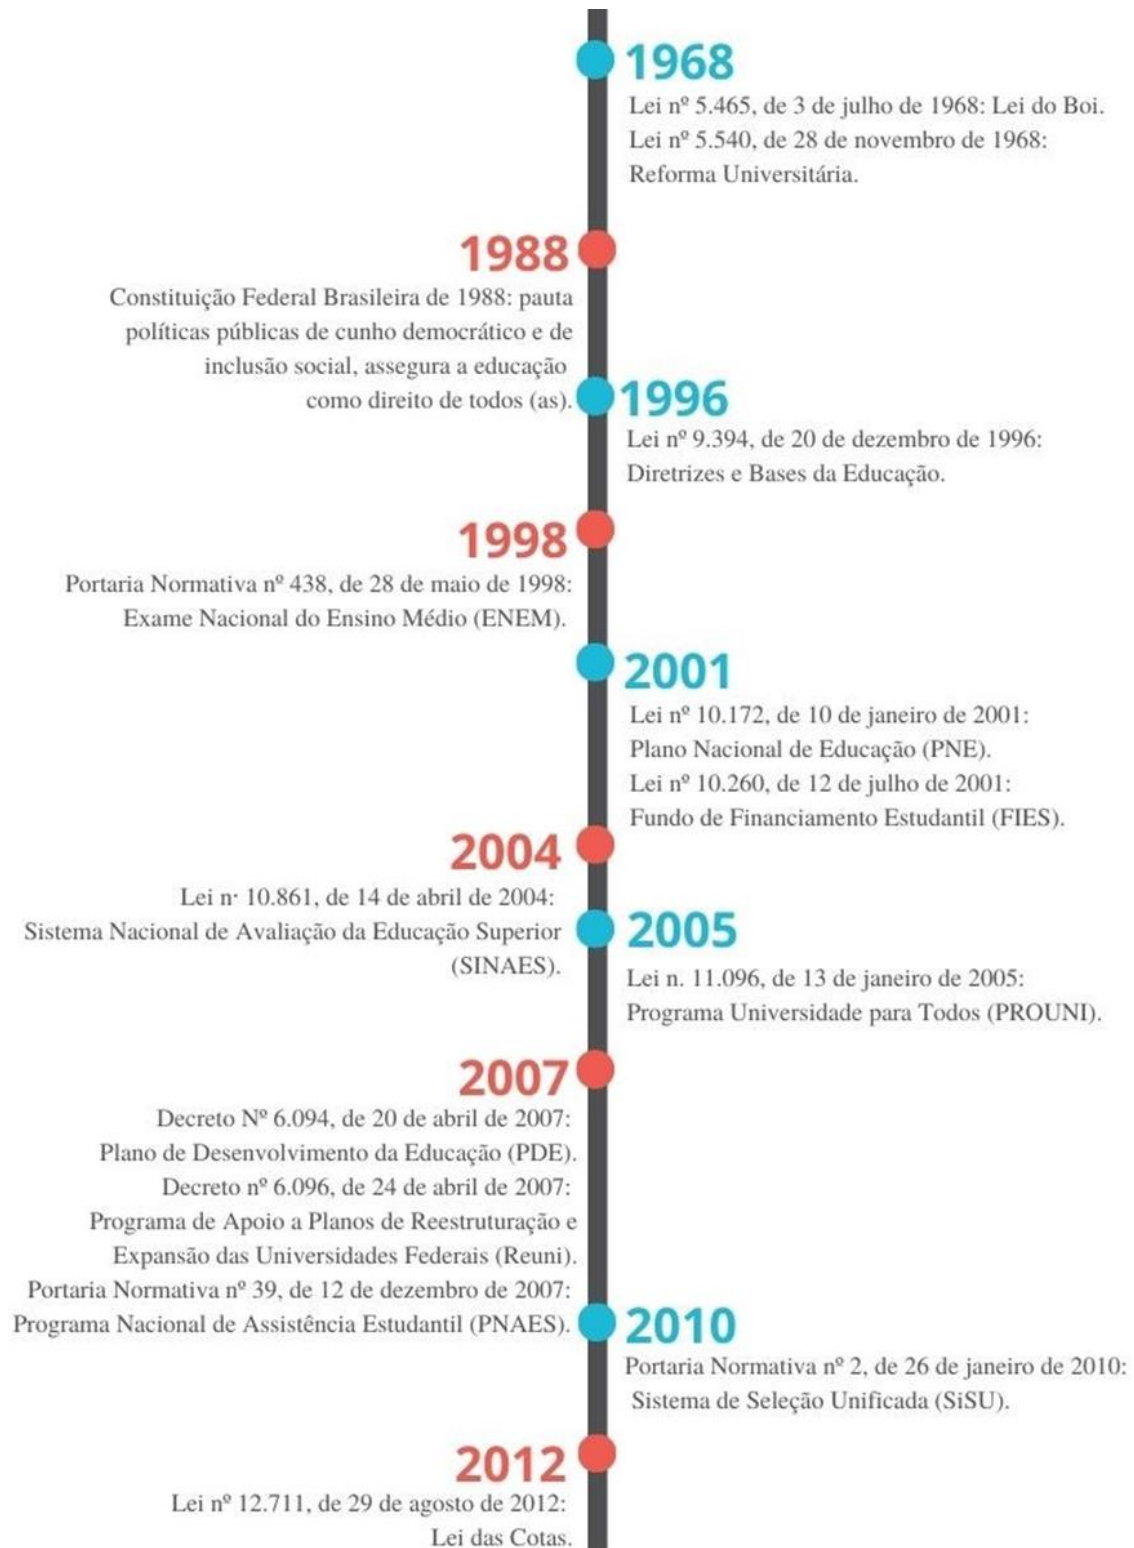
1968
Lei nº 5.465, de 3 de julho de 1968: Lei do Boi.
Lei nº 5.540, de 28 de novembro de 1968: Reforma Universitária.

1988
Constituição Federal Brasileira de 1988: pauta políticas públicas de cunho democrático e de inclusão social, assegura a educação como direito de todos (as).

1996
Lei nº 9.394, de 20 de dezembro de 1996: Diretrizes e Bases da Educação.

1998
Portaria Normativa nº 438, de 28 de maio de 1998: Exame Nacional do Ensino Médio (ENEM).

2001
Lei nº 10.172, de 10 de janeiro de 2001: Plano Nacional de Educação (PNE).
Lei nº 10.260, de 12 de julho de 2001: Fundo de Financiamento Estudantil (FIES).

2004
Lei n· 10.861, de 14 de abril de 2004: Sistema Nacional de Avaliação da Educação Superior (SINAES).

2005
Lei n. 11.096, de 13 de janeiro de 2005: Programa Universidade para Todos (PROUNI).

2007
Decreto Nº 6.094, de 20 de abril de 2007: Plano de Desenvolvimento da Educação (PDE).
Decreto nº 6.096, de 24 de abril de 2007: Programa de Apoio a Planos de Reestruturação e Expansão das Universidades Federais (Reuni).
Portaria Normativa nº 39, de 12 de dezembro de 2007: Programa Nacional de Assistência Estudantil (PNAES).

2010
Portaria Normativa nº 2, de 26 de janeiro de 2010: Sistema de Seleção Unificada (SiSU).

2012
Lei nº 12.711, de 29 de agosto de 2012: Lei das Cotas.